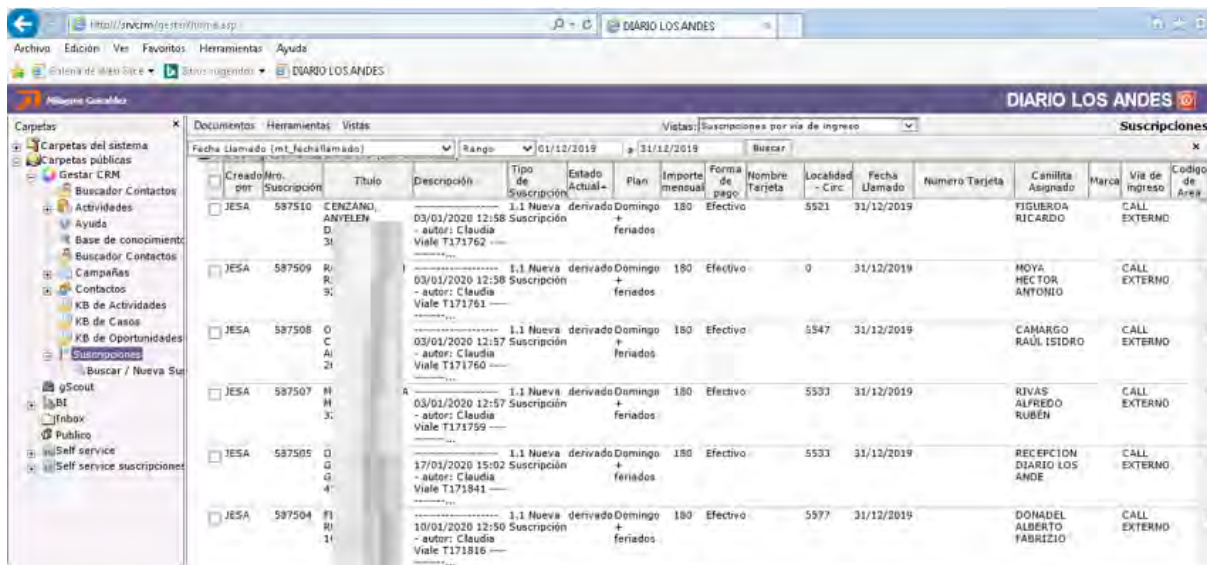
http://srvcrm/gestor/home.asp
DIARIO LOS ANDES

Archivo Edición Ver Favoritos Herramientas Ayuda

Galería de Web Slice Sitios sugeridos DIARIO LOS ANDES

Milagros González

DIARIO LOS ANDES

Carpetas
Carpetas del sistema
Carpetas públicas
Gestar CRM
Buscador Contactos
Actividades
Ayuda
Base de conocimiento
Buscador Contactos
Campañas
Contactos
KB de Actividades
KB de Casos
KB de Oportunidades
Suscripciones
Buscar / Nueva Su
gScout
BI
Inbox
Publico
Self service
Self service suscripciones

Documentos Herramientas Vistas
Vistas: Suscripciones por vía de ingreso
Suscripciones

Fecha Llamado (mt_fechallamado) Rango 01/12/2019 a 31/12/2019 Buscar

| Creado por | Nro. Suscripción | Título | Descripción | Tipo de Suscripción | Estado Actual | Plan | Importe mensual | Forma de pago | Nombre Tarjeta | Localidad - Circ | Fecha Llamado | Numero Tarjeta | Canilita Asignado | Marca | Vía de ingreso | Codigo de Area |
|---|---|---|---|---|---|---|---|---|---|---|---|---|---|---|---|---|
| JESA | 587510 | CENZANO, ANYELEN D. 3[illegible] | ---------- 03/01/2020 12:58 - autor: Claudia Viale T171762 ---- ------... | 1.1 Nueva Suscripción | derivado | Domingo + feriados | 180 | Efectivo | | 5521 | 31/12/2019 | | FIGUEROA RICARDO | | CALL EXTERNO | |
| JESA | 587509 | R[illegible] R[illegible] 9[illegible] | ---------- 03/01/2020 12:58 - autor: Claudia Viale T171761 ---- ------... | 1.1 Nueva Suscripción | derivado | Domingo + feriados | 180 | Efectivo | | 0 | 31/12/2019 | | MOYA HECTOR ANTONIO | | CALL EXTERNO | |
| JESA | 587508 | O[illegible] C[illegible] A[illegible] 2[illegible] | ---------- 03/01/2020 12:57 - autor: Claudia Viale T171760 ---- ------... | 1.1 Nueva Suscripción | derivado | Domingo + feriados | 180 | Efectivo | | 5547 | 31/12/2019 | | CAMARGO RAÚL ISIDRO | | CALL EXTERNO | |
| JESA | 587507 | M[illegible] M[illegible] 3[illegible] | ---------- 03/01/2020 12:57 - autor: Claudia Viale T171759 ---- ------... | 1.1 Nueva Suscripción | derivado | Domingo + feriados | 180 | Efectivo | | 5533 | 31/12/2019 | | RIVAS ALFREDO RUBÉN | | CALL EXTERNO | |
| JESA | 587505 | G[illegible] G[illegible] 4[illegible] | ---------- 17/01/2020 15:02 - autor: Claudia Viale T171841 ---- ------... | 1.1 Nueva Suscripción | derivado | Domingo + feriados | 180 | Efectivo | | 5533 | 31/12/2019 | | RECEPCION DIARIO LOS ANDE | | CALL EXTERNO | |
| JESA | 587504 | F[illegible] R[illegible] 1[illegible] | ---------- 10/01/2020 12:50 - autor: Claudia Viale T171816 ---- ------... | 1.1 Nueva Suscripción | derivado | Domingo + feriados | 180 | Efectivo | | 5577 | 31/12/2019 | | DONADEL ALBERTO FABRIZIO | | CALL EXTERNO | |